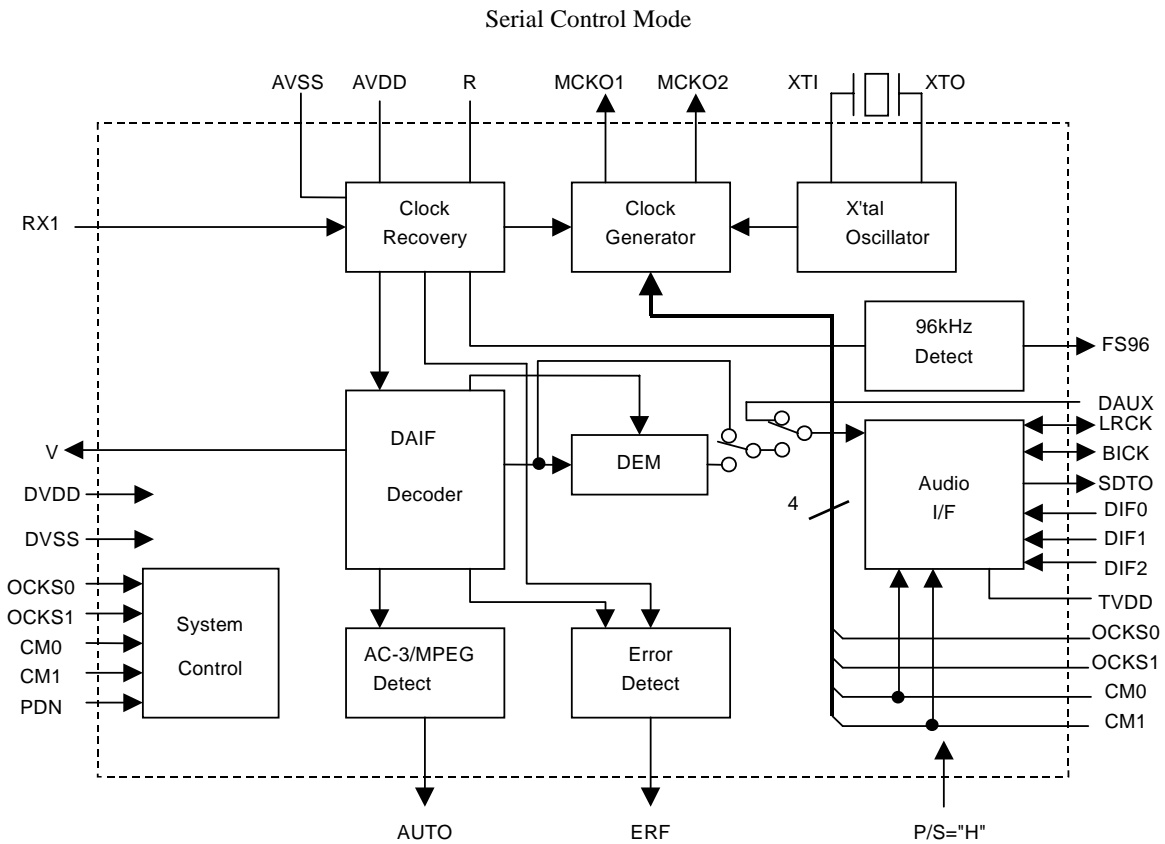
Serial Control Mode

AVSS AVDD R MCKO1 MCKO2 XTI XTO

RX1

Clock Recovery

Clock Generator

X'tal Oscillator

96kHz Detect

FS96

DAUX

LRCK

BICK

SDTO

DIF0

DIF1

DIF2

TVDD

V

DVDD

DVSS

DAIF Decoder

DEM

4

Audio I/F

OCKS0

OCKS1

CM0

CM1

PDN

System Control

AC-3/MPEG Detect

Error Detect

OCKS0

OCKS1

CM0

CM1

AUTO

ERF

P/S="H"